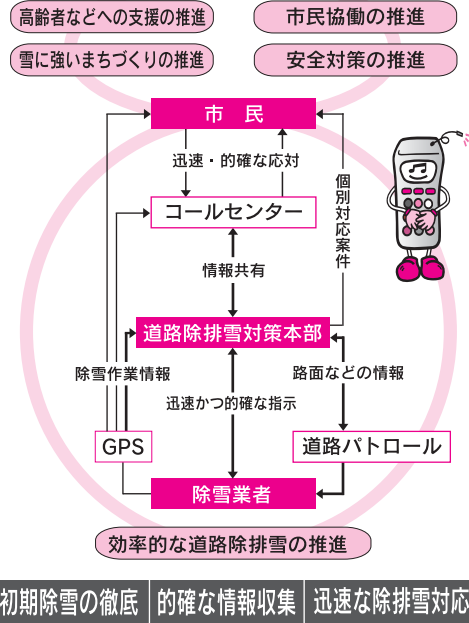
高齢者などへの支援の推進

市民協働の推進

雪に強いまちづくりの推進

安全対策の推進

市　民

迅速・的確な応対

個別対応案件

コールセンター

情報共有

道路除排雪対策本部

除雪作業情報

路面などの情報

迅速かつ的確な指示

GPS

道路パトロール

除雪業者

効率的な道路除排雪の推進

初期除雪の徹底

的確な情報収集

迅速な除排雪対応